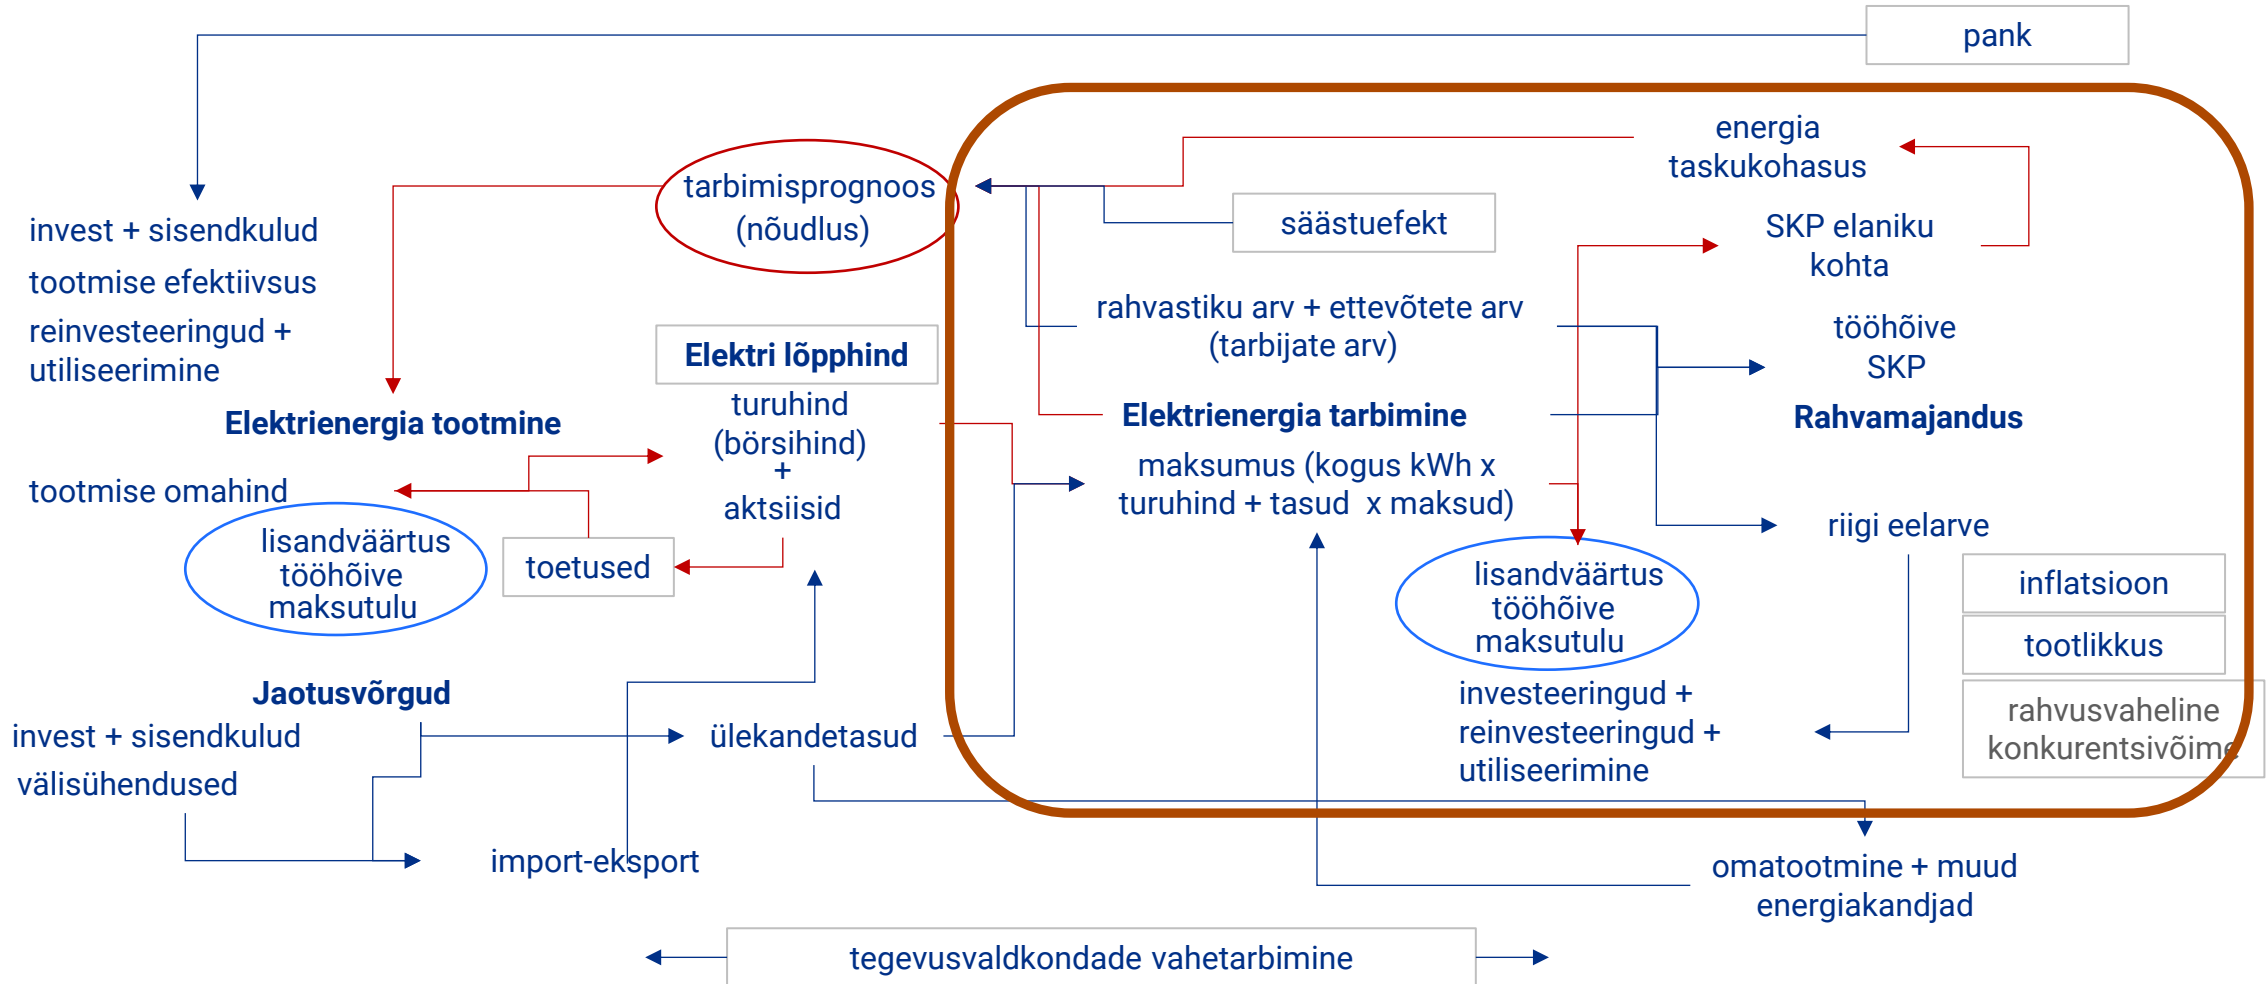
pank

energia taskukohasus

tarbimisprognoos (nõudlus)

säästuefekt

SKP elaniku kohta

invest + sisendkulud

tootmise efektiivsus

reinvesteeringud + utiliseerimine

rahvastiku arv + ettevõtete arv (tarbijate arv)

tööhõive SKP

Elektri lõpphind

turuhind (börsihind) + aktsiisid

Elektrienergia tootmine

Elektrienergia tarbimine

Rahvamajandus

tootmise omahind

maksumus (kogus kWh x turuhind + tasud x maksud)

lisandväärtus tööhõive maksutulu

toetused

riigi eelarve

lisandväärtus tööhõive maksutulu

inflatsioon

tootlikkus

rahvusvaheline konkurentsivõime

Jaotusvõrgud

invest + sisendkulud

ülekandetasud

investeeringud + reinvesteeringud + utiliseerimine

välisühendused

import-eksport

omatootmine + muud energiakandjad

tegevusvaldkondade vahetarbimine